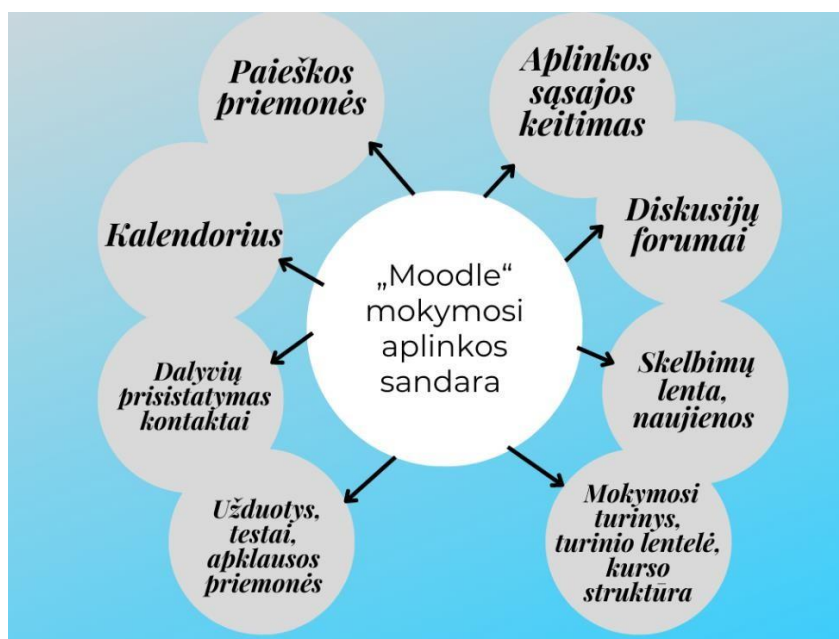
„Moodle“ mokymosi aplinkos sandara

Paieškos priemonės

Aplinkos sąsajos keitimas

Kalendorius

Diskusijų forumai

Dalyvių prisistatymas kontaktai

Skelbimų lenta, naujienos

Užduotys, testai, apklausos priemonės

Mokymosi turinys, turinio lentelė, kurso struktūra